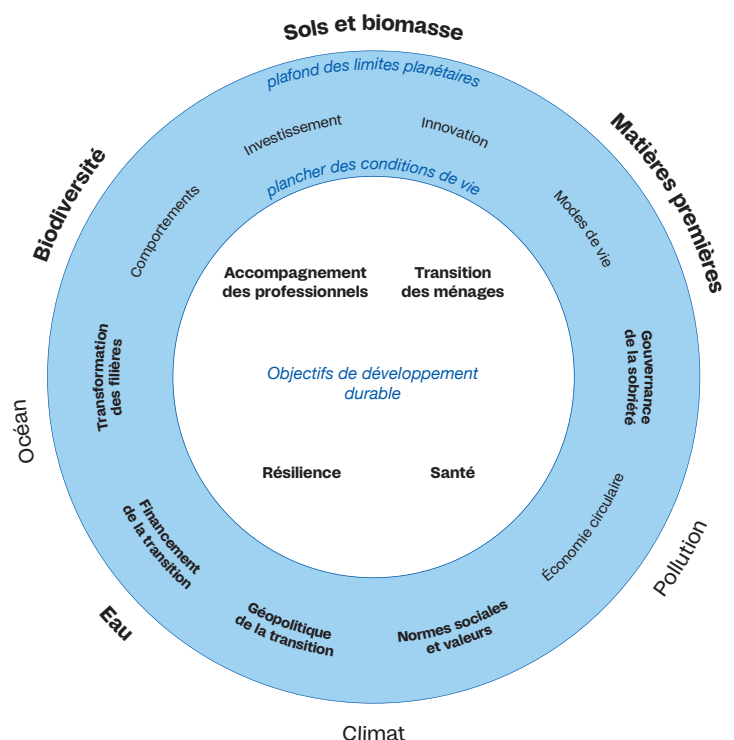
Sols et biomasse

plafond des limites planétaires

Investissement

Innovation

Matières premières

Biodiversité

plancher des conditions de vie

Comportements

Modes de vie

Accompagnement des professionnels

Transition des ménages

Transformation des filières

Gouvernance de la sobriété

Objectifs de développement durable

Océan

Résilience

Santé

Économie circulaire

Financement de la transition

Pollution

Eau

Géopolitique de la transition

Normes sociales et valeurs

Climat